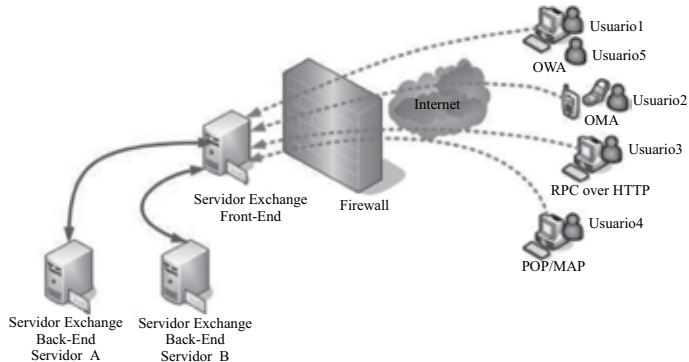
Usuario1

Usuario5

OWA

Internet

Usuario2

OMA

Usuario3

RPC over HTTP

Servidor Exchange
Front-End

Firewall

Usuario4

POP/MAP

Servidor Exchange
Back-End
Servidor A

Servidor Exchange
Back-End
Servidor B